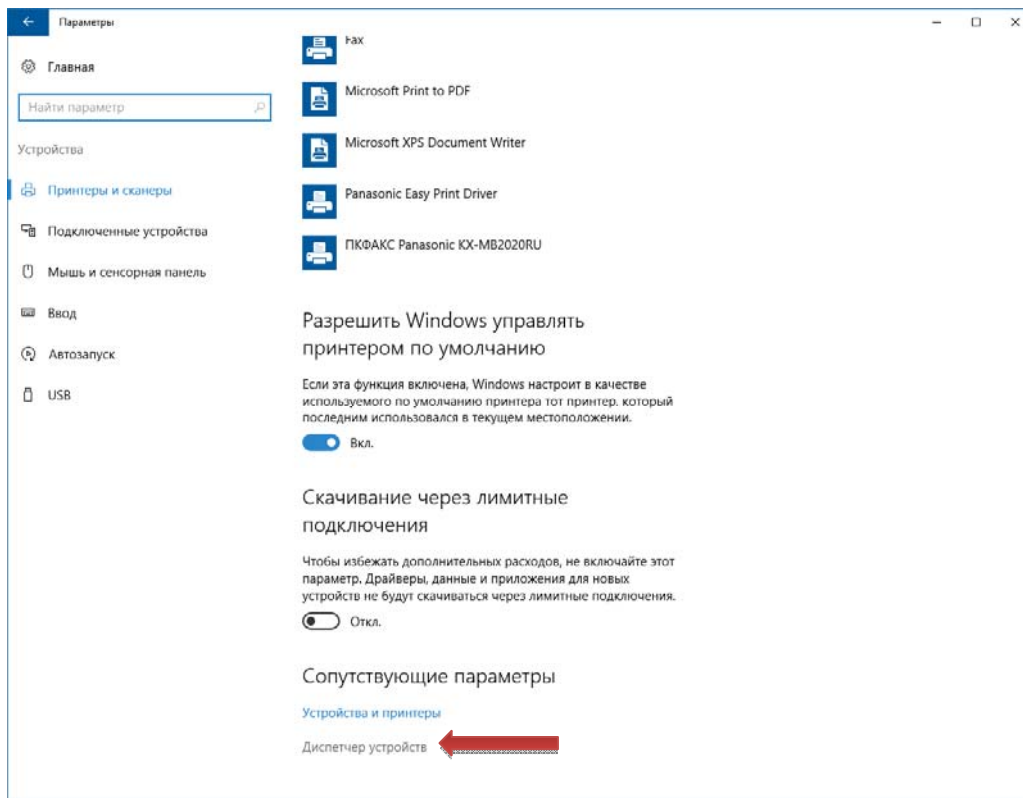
Параметры

Главная

Найти параметр

Устройства

Принтеры и сканеры

Подключенные устройства

Мышь и сенсорная панель

Ввод

Автозапуск

USB

Fax

Microsoft Print to PDF

Microsoft XPS Document Writer

Panasonic Easy Print Driver

ПКФАКС Panasonic KX-MB2020RU

Разрешить Windows управлять принтером по умолчанию

Если эта функция включена, Windows настроит в качестве используемого по умолчанию принтера тот принтер, который последним использовался в текущем местоположении.

Вкл.

Скачивание через лимитные подключения

Чтобы избежать дополнительных расходов, не включайте этот параметр. Драйверы, данные и приложения для новых устройств не будут скачиваться через лимитные подключения.

Откл.

Сопутствующие параметры

Устройства и принтеры

Диспетчер устройств